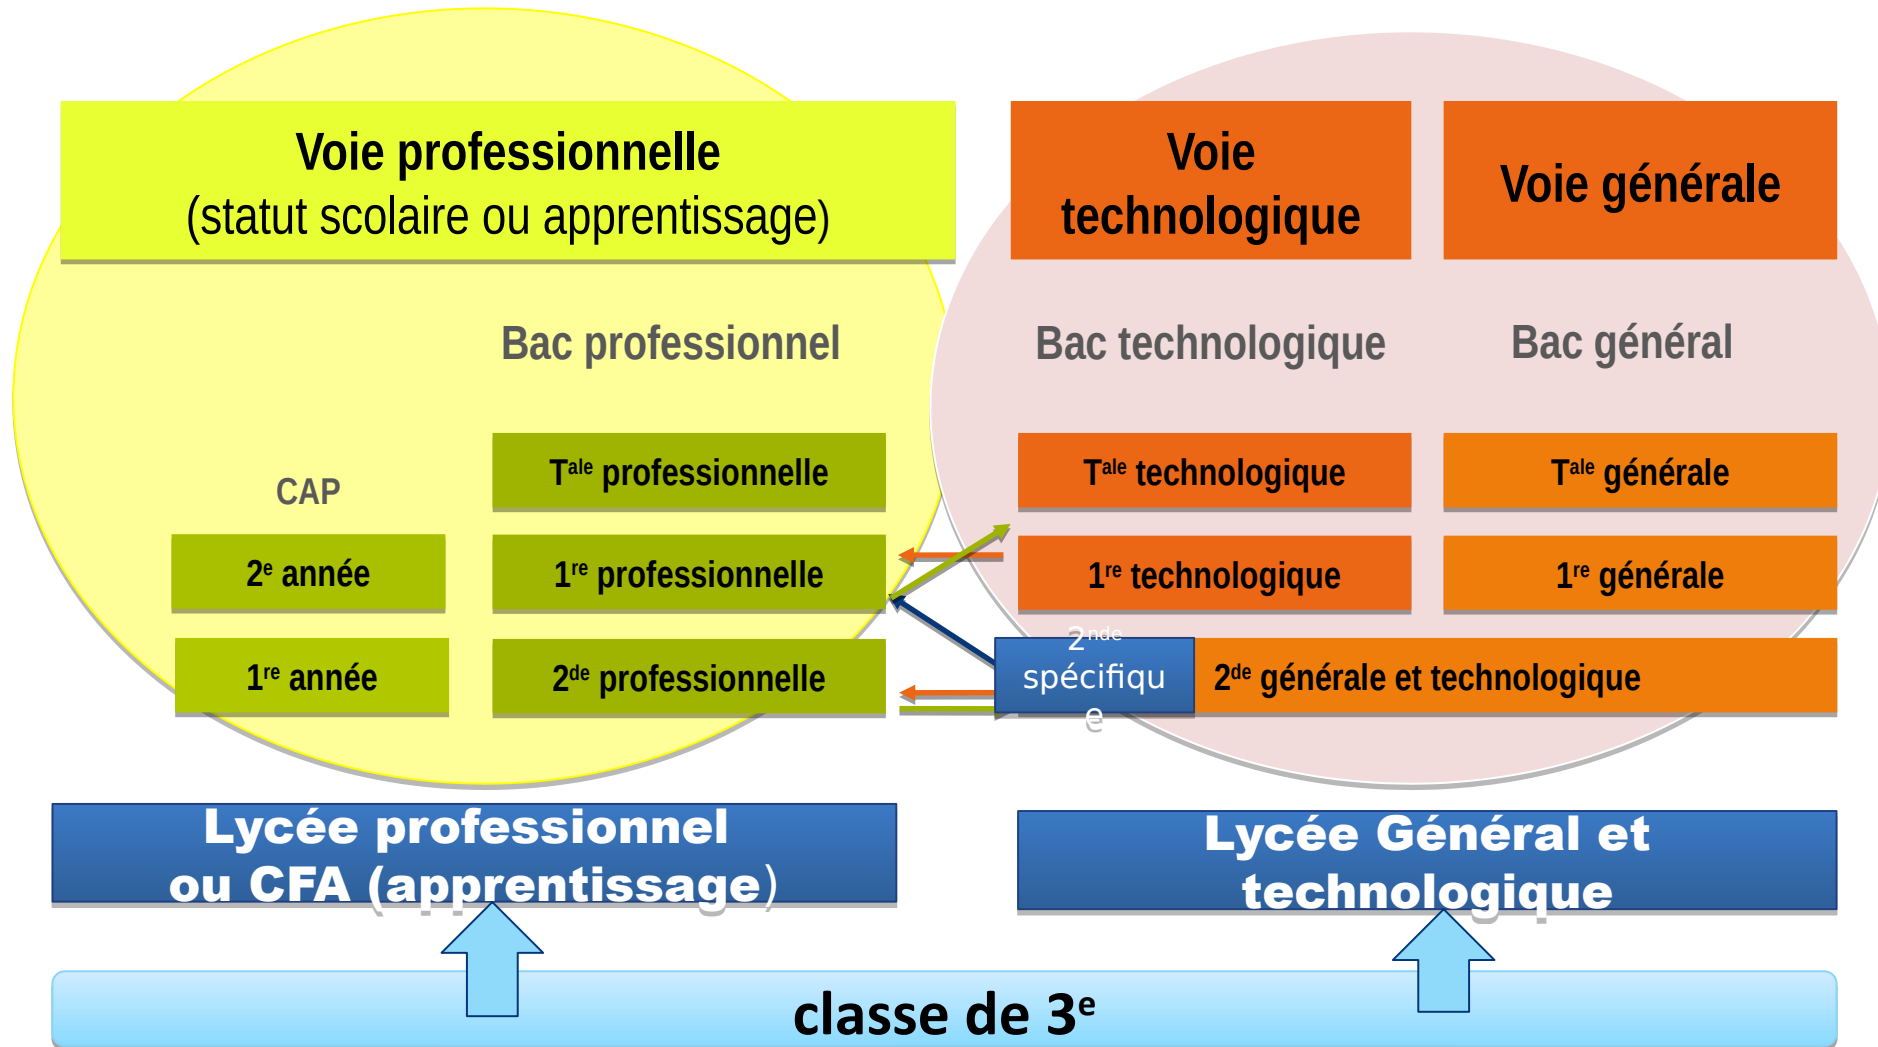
Voie professionnelle
(statut scolaire ou apprentissage)

Voie technologique

Voie générale

Bac professionnel

Bac technologique

Bac général

CAP

$T^{ale}$ professionnelle

$T^{ale}$ technologique

$T^{ale}$ générale

$2^e$ année

$1^{re}$ professionnelle

$1^{re}$ technologique

$1^{re}$ générale

$1^{re}$ année

$2^{de}$ professionnelle

$2^{nde}$ spécifique

$2^{de}$ générale et technologique

Lycée professionnel ou CFA (apprentissage)

Lycée Général et technologique

classe de $3^e$